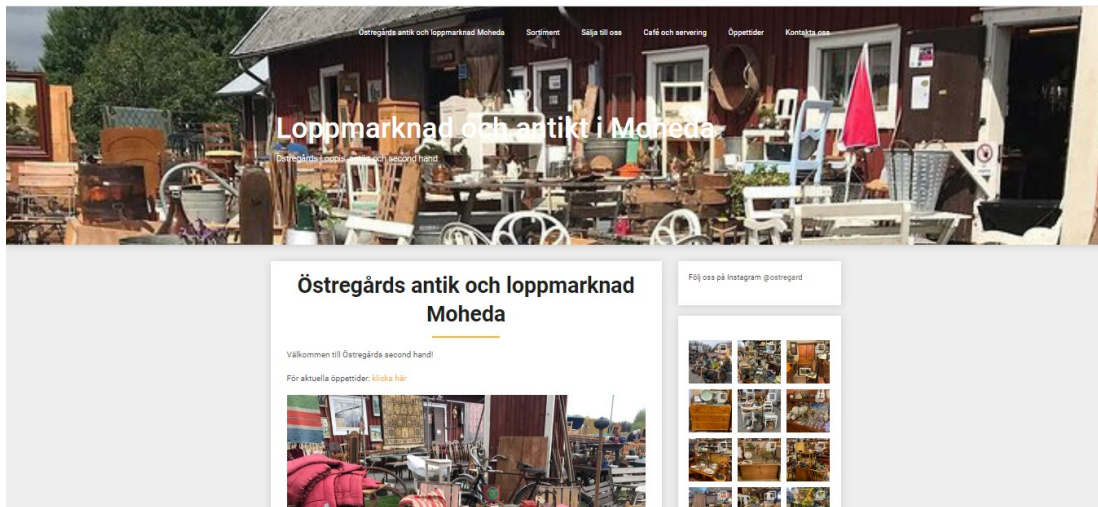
Östregårds antik och loppmarknad Moheda   Sortiment   Sälja till oss   Café och servering   Öppettider   Kontakta oss

Loppmarknad och antikt i Moheda

Östregårds Loppis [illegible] second hand

Östregårds antik och loppmarknad Moheda

Välkommen till Östregårds second hand!

För aktuella öppettider: klicka här

Följ oss på Instagram @ostregard